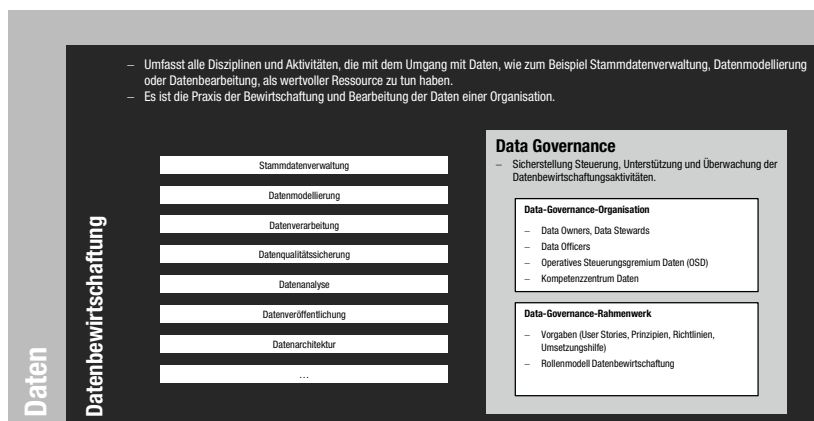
– Umfasst alle Disziplinen und Aktivitäten, die mit dem Umgang mit Daten, wie zum Beispiel Stammdatenverwaltung, Datenmodellierung oder Datenbearbeitung, als wertvoller Ressource zu tun haben.
– Es ist die Praxis der Bewirtschaftung und Bearbeitung der Daten einer Organisation.

Stammdatenverwaltung

Datenmodellierung

Datenverarbeitung

Datenqualitätssicherung

Datenanalyse

Datenveröffentlichung

Datenarchitektur

...

Data Governance
– Sicherstellung Steuerung, Unterstützung und Überwachung der Datenbewirtschaftungsaktivitäten.

Data-Governance-Organisation
– Data Owners, Data Stewards
– Data Officers
– Operatives Steuerungsgremium Daten (OSD)
– Kompetenzzentrum Daten

Data-Governance-Rahmenwerk
– Vorgaben (User Stories, Prinzipien, Richtlinien, Umsetzungshilfe)
– Rollenmodell Datenbewirtschaftung

Datenbewirtschaftung

Daten